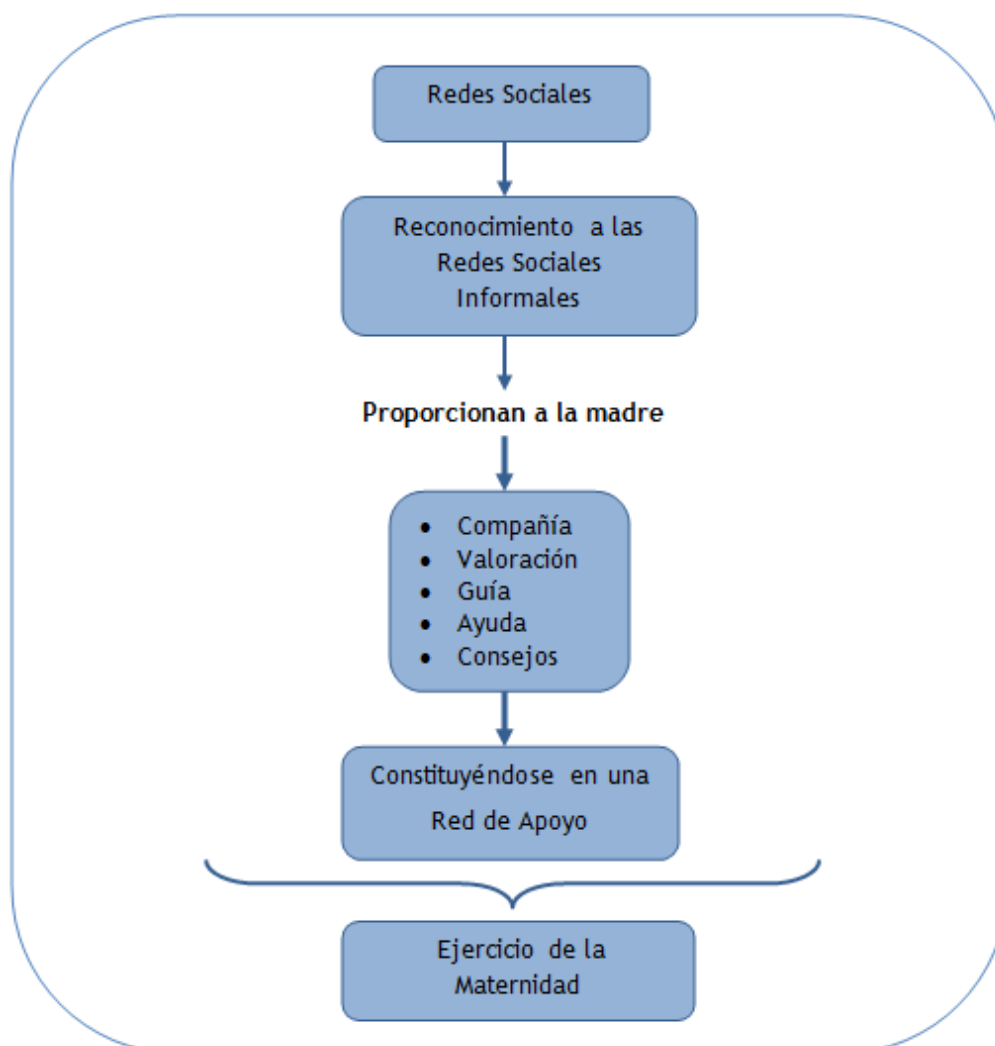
Redes Sociales

Reconocimiento a las Redes Sociales Informales

Proporcionan a la madre

- Compañía
- Valoración
- Guía
- Ayuda
- Consejos

Constituyéndose en una Red de Apoyo

Ejercicio de la Maternidad